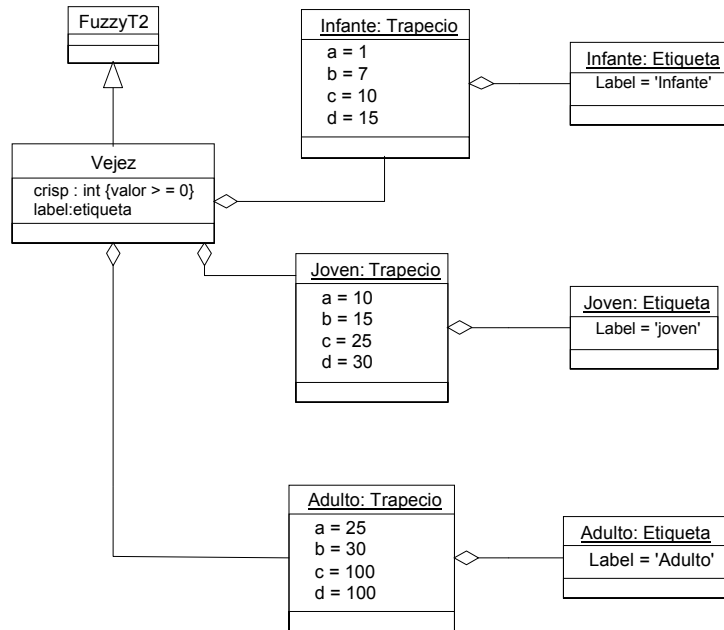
FuzzyT2

Infante: Trapecio
a = 1
b = 7
c = 10
d = 15

Infante: Etiqueta
Label = 'Infante'

Vejez
crisp : int {valor > = 0}
label:etiqueta

Joven: Trapecio
a = 10
b = 15
c = 25
d = 30

Joven: Etiqueta
Label = 'joven'

Adulto: Trapecio
a = 25
b = 30
c = 100
d = 100

Adulto: Etiqueta
Label = 'Adulto'